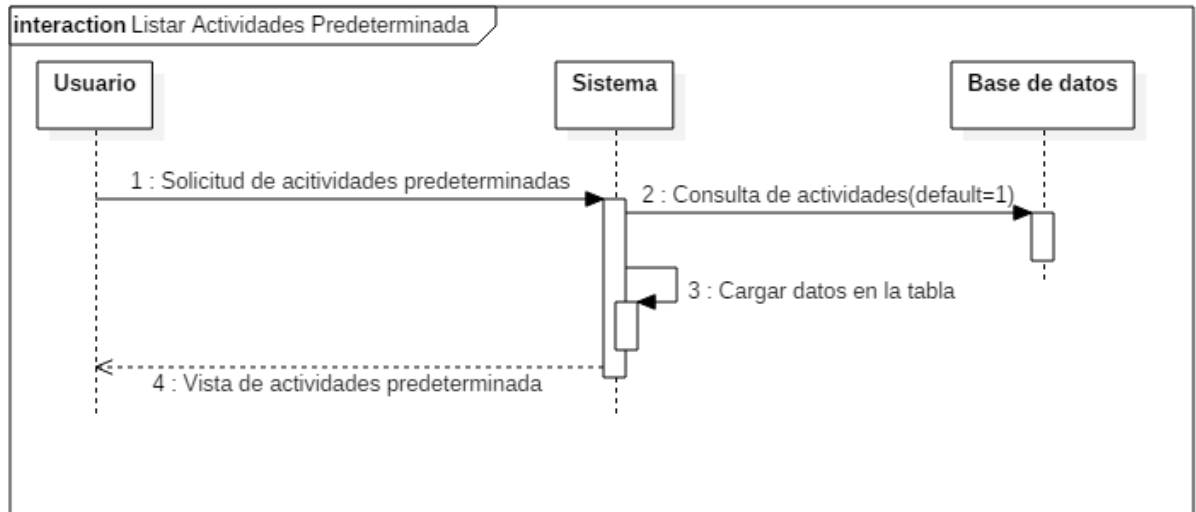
interaction Listar Actividades Predeterminada

Usuario

Sistema

Base de datos

1 : Solicitud de acitividades predeterminadas

2 : Consulta de actividades(default=1)

3 : Cargar datos en la tabla

4 : Vista de actividades predeterminada